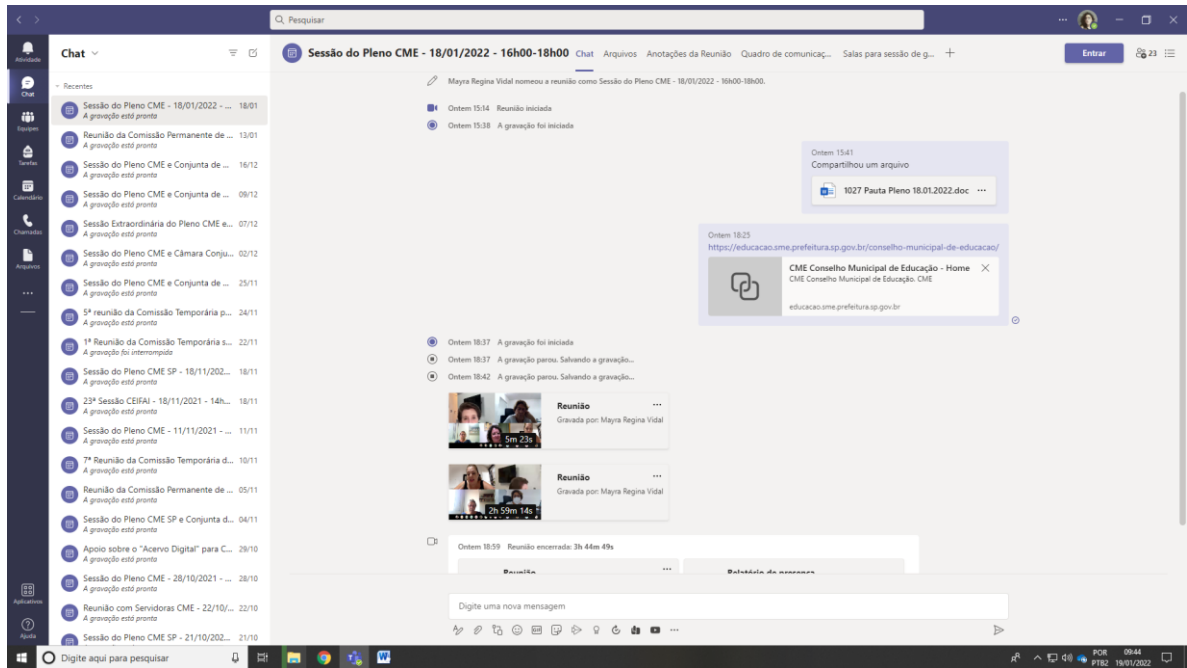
Pesquisar

Atividade
Chat
Equipes
Tarefas
Calendário
Chamadas
Arquivos
...
Aplicativos
Ajuda

Chat

Recentes

Sessão do Pleno CME - 18/01/2022 - ... 18/01
A gravação está pronta

Reunião da Comissão Permanente de ... 13/01
A gravação está pronta

Sessão do Pleno CME e Conjunta de ... 16/12
A gravação está pronta

Sessão do Pleno CME e Conjunta de ... 09/12
A gravação está pronta

Sessão Extraordinária do Pleno CME e... 07/12
A gravação está pronta

Sessão do Pleno CME e Câmara Conju... 02/12
A gravação está pronta

Sessão do Pleno CME e Conjunta de ... 25/11
A gravação está pronta

5ª reunião da Comissão Temporária p... 24/11
A gravação está pronta

1ª Reunião da Comissão Temporária s... 22/11
A gravação foi interrompida

Sessão do Pleno CME SP - 18/11/202... 18/11
A gravação está pronta

23ª Sessão CEIFAI - 18/11/2021 - 14h... 18/11
A gravação está pronta

Sessão do Pleno CME - 11/11/2021 - ... 11/11
A gravação está pronta

7ª Reunião da Comissão Temporária d... 10/11
A gravação está pronta

Reunião da Comissão Permanente de ... 05/11
A gravação está pronta

Sessão do Pleno CME SP e Conjunta d... 04/11
A gravação está pronta

Apoio sobre o "Acervo Digital" para C... 29/10
A gravação está pronta

Sessão do Pleno CME - 28/10/2021 - ... 28/10
A gravação está pronta

Reunião com Servidoras CME - 22/10/... 22/10
A gravação está pronta

Sessão do Pleno CME SP - 21/10/202... 21/10

Sessão do Pleno CME - 18/01/2022 - 16h00-18h00 Chat Arquivos Anotações da Reunião Quadro de comunicaç... Salas para sessão de g... +

Entrar 23

Mayra Regina Vidal nomeou a reunião como Sessão do Pleno CME - 18/01/2022 - 16h00-18h00.

Ontem 15:14 Reunião iniciada

Ontem 15:38 A gravação foi iniciada

Ontem 15:41
Compartilhou um arquivo
1027 Pauta Pleno 18.01.2022.doc ...

Ontem 18:25
https://educacao.sme.prefeitura.sp.gov.br/conselho-municipal-de-educacao/
CME Conselho Municipal de Educação - Home
CME Conselho Municipal de Educação. CME
educacao.sme.prefeitura.sp.gov.br

Ontem 18:37 A gravação foi iniciada
Ontem 18:37 A gravação parou. Salvando a gravação...
Ontem 18:42 A gravação parou. Salvando a gravação...

Reunião ...
Gravada por: Mayra Regina Vidal
5m 23s

Reunião ...
Gravada por: Mayra Regina Vidal
2h 59m 14s

Ontem 18:59 Reunião encerrada: 3h 44m 49s

Reunião
Relatório de presença

Digite uma nova mensagem

Digite aqui para pesquisar
POR PTB2 09:44 19/01/2022